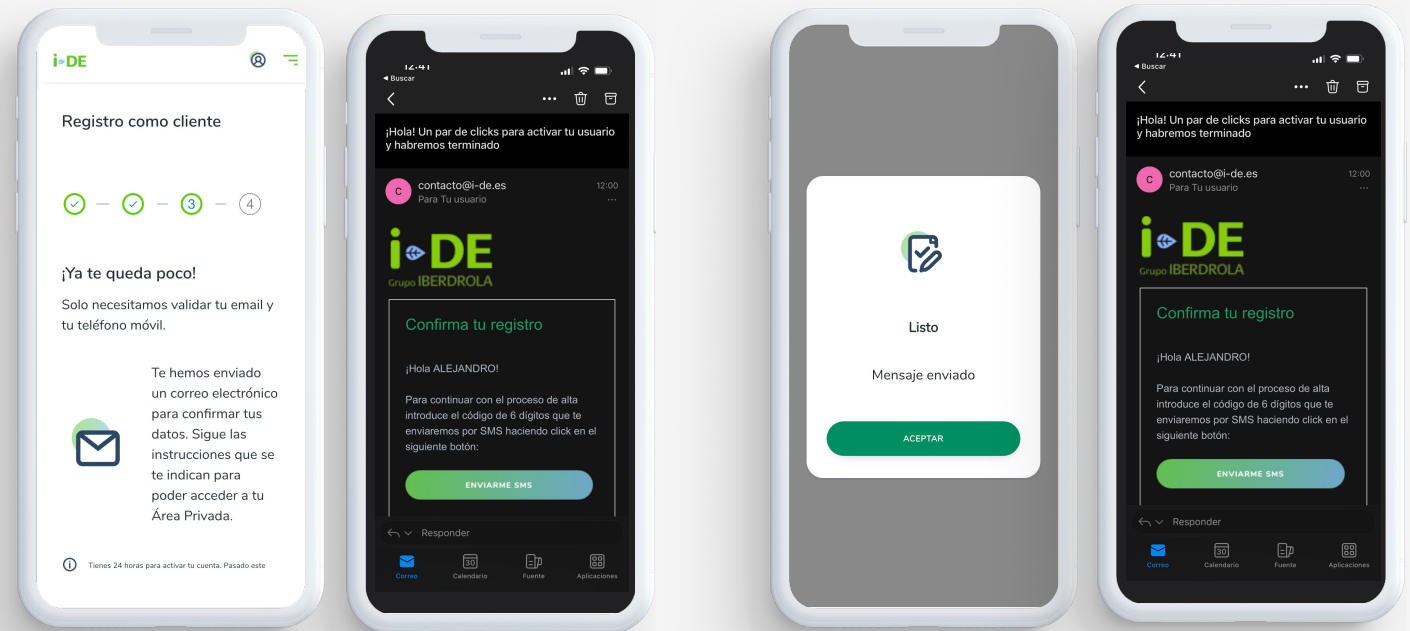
i-DE

Registro como cliente

3 — 4

¡Ya te queda poco!

Solo necesitamos validar tu email y tu teléfono móvil.

Te hemos enviado un correo electrónico para confirmar tus datos. Sigue las instrucciones que se te indican para poder acceder a tu Área Privada.

Tienes 24 horas para activar tu cuenta. Pasado este

12:41
◂ Buscar

¡Hola! Un par de clicks para activar tu usuario y habremos terminado

C contacto@i-de.es 12:00
Para Tu usuario

i-DE
Grupo IBERDROLA

Confirma tu registro

¡Hola ALEJANDRO!

Para continuar con el proceso de alta introduce el código de 6 dígitos que te enviaremos por SMS haciendo click en el siguiente botón:

ENVIARME SMS

Responder

Correo 30 Calendario Fuente Aplicaciones

Listo

Mensaje enviado

ACEPTAR

12:41
◂ Buscar

¡Hola! Un par de clicks para activar tu usuario y habremos terminado

C contacto@i-de.es 12:00
Para Tu usuario

i-DE
Grupo IBERDROLA

Confirma tu registro

¡Hola ALEJANDRO!

Para continuar con el proceso de alta introduce el código de 6 dígitos que te enviaremos por SMS haciendo click en el siguiente botón:

ENVIARME SMS

Responder

Correo 30 Calendario Fuente Aplicaciones